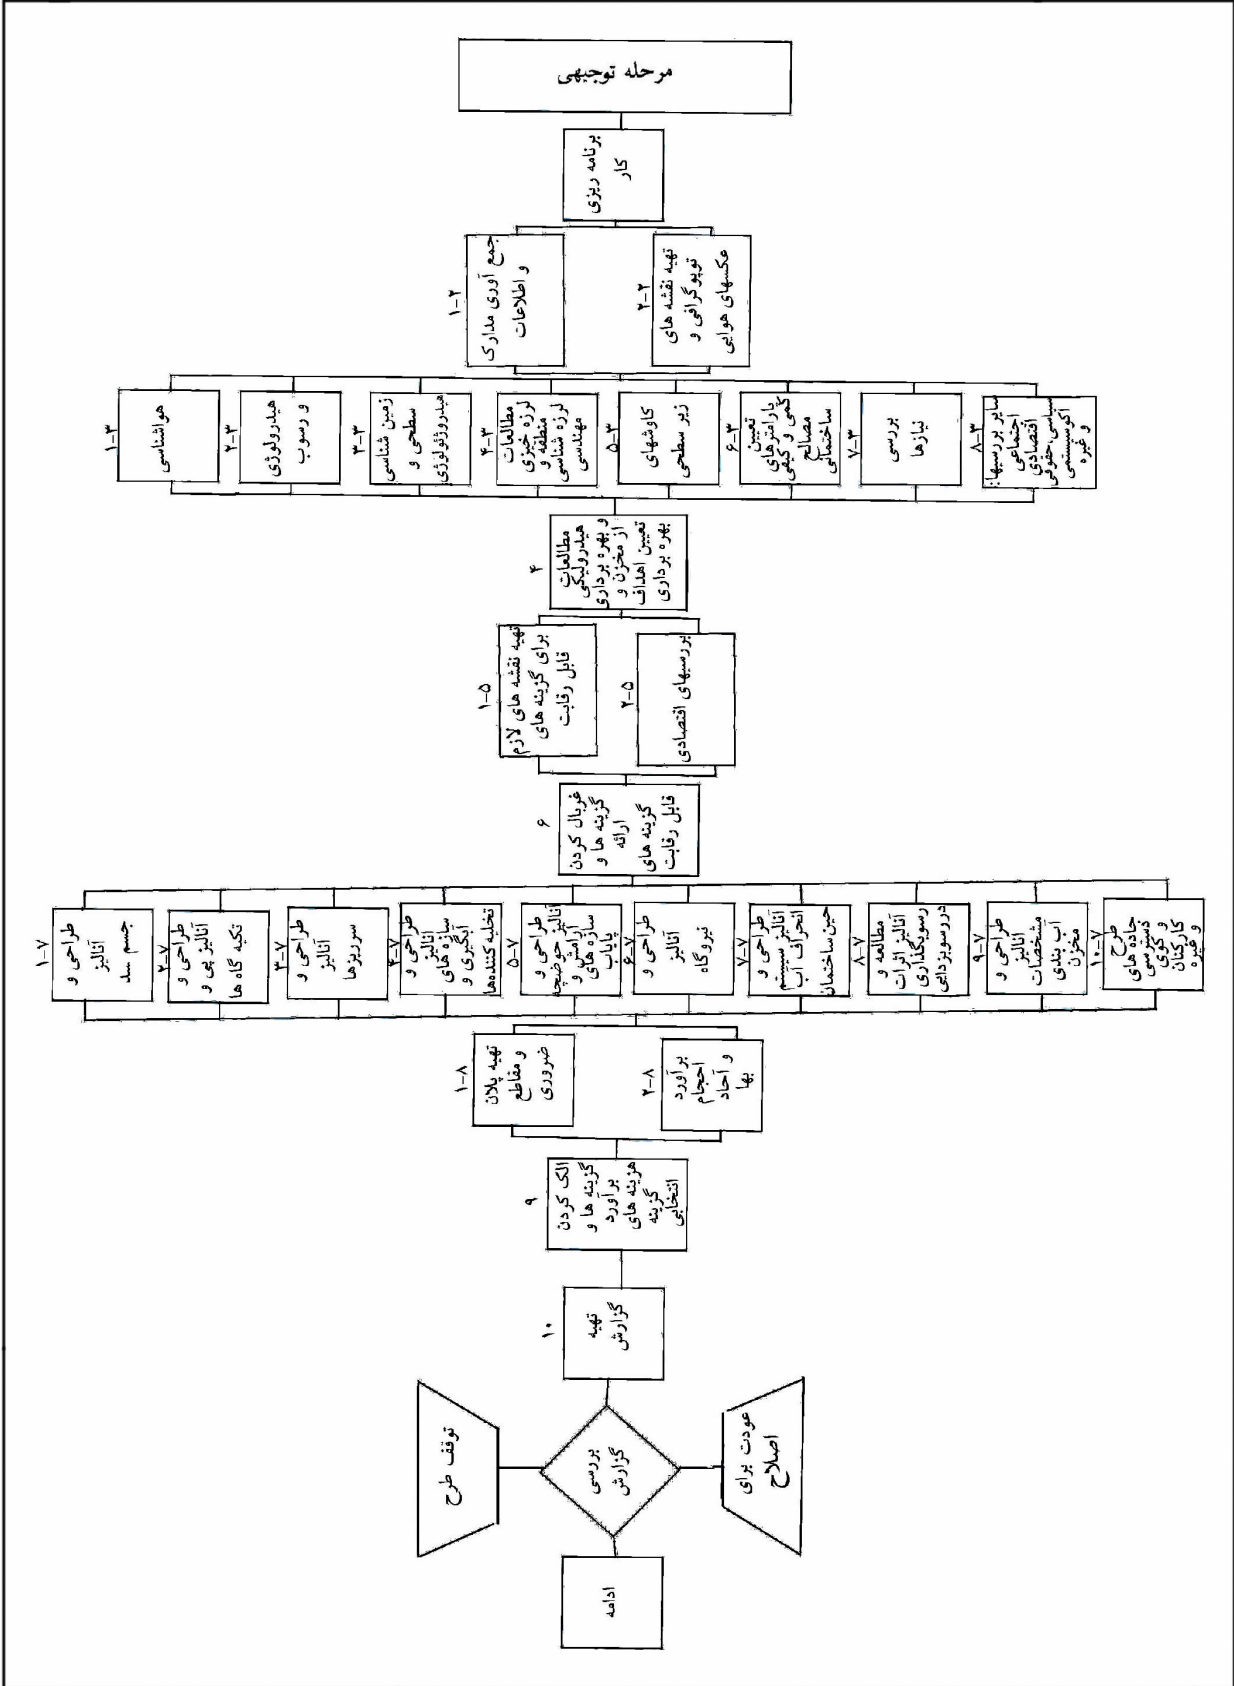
مرحله توجیهی

برنامه ریزی کار

۱-۲ جمع آوری مدارک و اطلاعات

۲-۲ تهیه نقشه های توپوگرافی و عکسهای هوایی

۱-۳ هواشناسی

۲-۳ هیدرولوژی و رسوب

۳-۳ زمین شناسی سطحی و هیدروژئولوژی

۴-۳ مطالعات لرزه خیزی منطقه و لرزه شناسی مهندسی

۵-۳ کاوشهای زیر سطحی

۶-۳ تعیین پارامترهای کمی و کیفی مصالح ساختمانی

۷-۳ بررسی نیازها

۸-۳ سایر بررسیها: اجتماعی اقتصادی سیاسی، حقوقی اکوسیستمی و غیره

۴ مطالعات هیدرولیکی و بهره برداری از مخزن و تعیین اهداف بهره برداری

۱-۵ تهیه نقشه های لازم برای گزینه های قابل رقابت

۲-۵ بررسیهای اقتصادی

۶ غربال کردن گزینه ها و ارائه گزینه های قابل رقابت

۱-۷ طراحی و آنالیز جسم سد

۲-۷ طراحی و آنالیز پی و تکیه گاه ها

۳-۷ طراحی و آنالیز سرریزها

۴-۷ طراحی و آنالیز سازه های آبگیری و تخلیه کننده‌ها

۵-۷ طراحی و آنالیز حوضچه آرامش و سازه های پایاب

۶-۷ طراحی و آنالیز نیروگاه

۷-۷ طراحی و آنالیز سیستم انحراف آب حین ساختمان

۸-۷ مطالعه و آنالیز اثرات رسوبگذاری و رسوبزدایی

۹-۷ طراحی و آنالیز مشخصات آب بندی مخزن

۱۰-۷ طرح جاده های دسترسی و کمپ کارکنان و غیره

۱-۸ تهیه پلان و مقاطع ضروری

۲-۸ برآورد احجام و آحاد بها

۹ الک کردن گزینه ها و برآورد هزینه های گزینه انتخابی

۱۰ تهیه گزارش

بررسی گزارش

توقف طرح

عودت برای اصلاح

ادامه